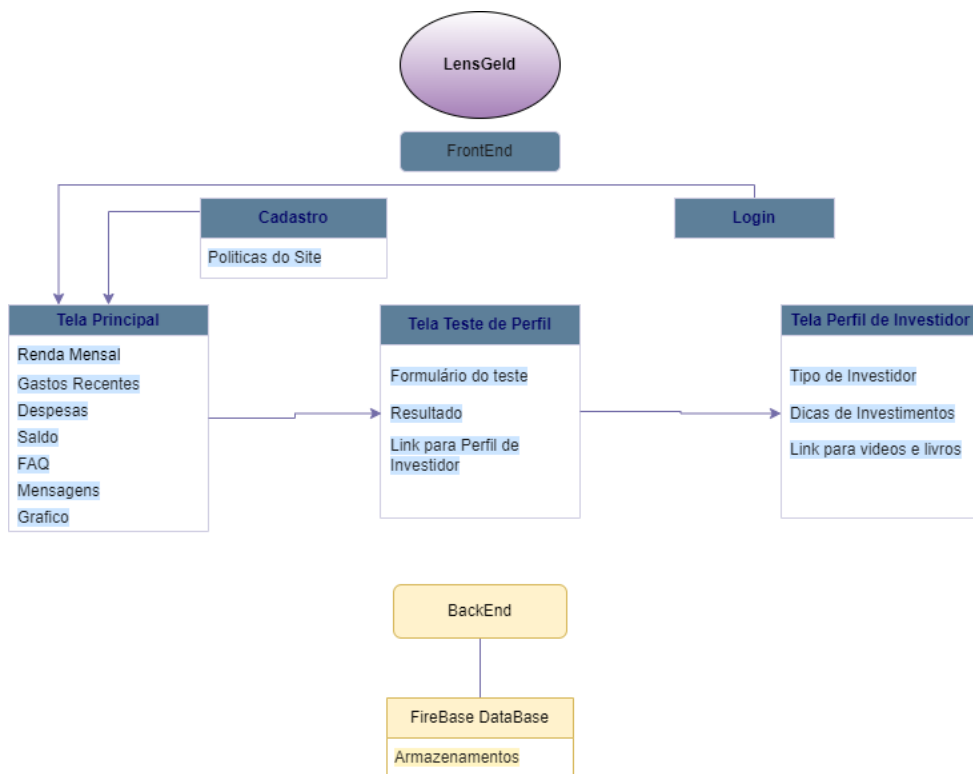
LensGeld

FrontEnd

Cadastro

Politicas do Site

Login

Tela Principal

Renda Mensal
Gastos Recentes
Despesas
Saldo
FAQ
Mensagens
Grafico

Tela Teste de Perfil

Formulário do teste
Resultado
Link para Perfil de Investidor

Tela Perfil de Investidor

Tipo de Investidor
Dicas de Investimentos
Link para videos e livros

BackEnd

FireBase DataBase

Armazenamentos